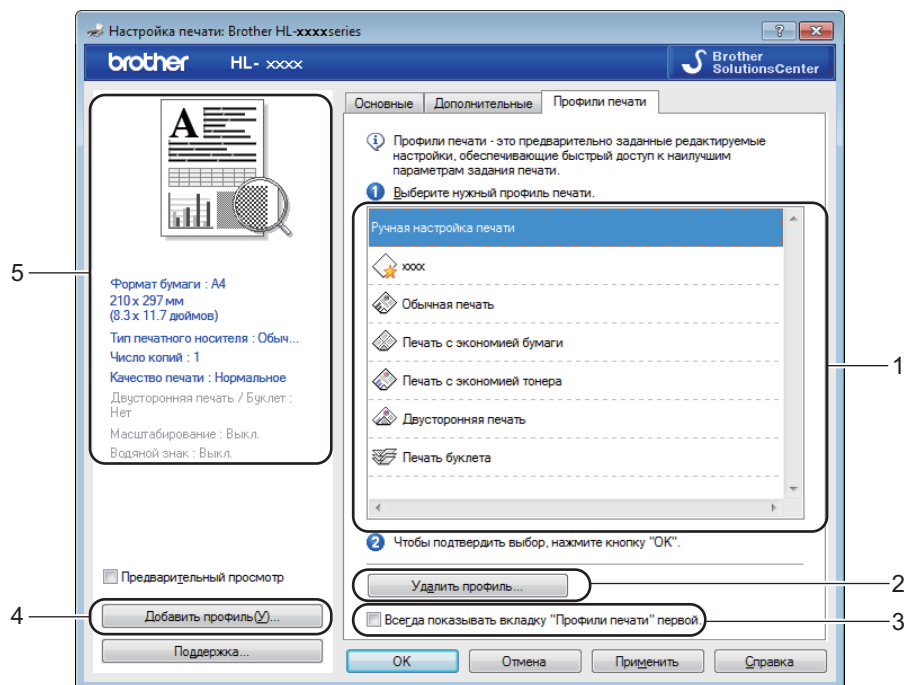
Настройка печати: Brother HL-xxxxseries

?

brother HL- xxxx

Brother SolutionsCenter

Основные | Дополнительные | Профили печати

Профили печати - это предварительно заданные редактируемые настройки, обеспечивающие быстрый доступ к наилучшим параметрам задания печати.

1 Выберите нужный профиль печати.

Ручная настройка печати

xxxx

Обычная печать

Печать с экономией бумаги

Печать с экономией тонера

Двусторонняя печать

Печать буклета

2 Чтобы подтвердить выбор, нажмите кнопку "OK".

Удалить профиль...

Всегда показывать вкладку "Профили печати" первой

Формат бумаги : A4
210 x 297 мм
(8.3 x 11.7 дюймов)
Тип печатного носителя : Обыч...
Число копий : 1
Качество печати : Нормальное
Двусторонняя печать / Буклет : Нет
Масштабирование : Выкл.
Водяной знак : Выкл.

Предварительный просмотр

Добавить профиль(У)...

Поддержка...

OK | Отмена | Применить | Справка

5

4

1

2

3